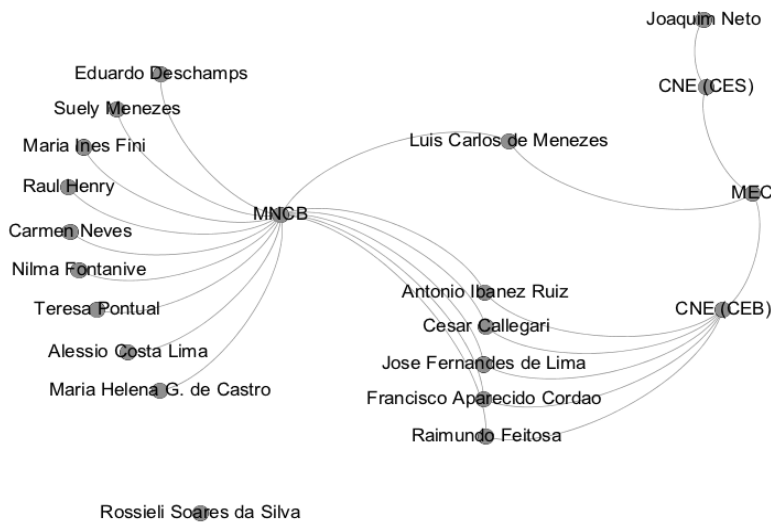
Joaquim Neto

CNE (CES)

Eduardo Deschamps

Suely Menezes

Luis Carlos de Menezes

Maria Ines Fini

MEC

Raul Henry

MNCB

Carmen Neves

Nilma Fontanive

Antonio Ibanez Ruiz

CNE (CEB)

Teresa Pontual

Cesar Callegari

Alessio Costa Lima

Jose Fernandes de Lima

Maria Helena G. de Castro

Francisco Aparecido Cordao

Raimundo Feitosa

Rossieli Soares da Silva